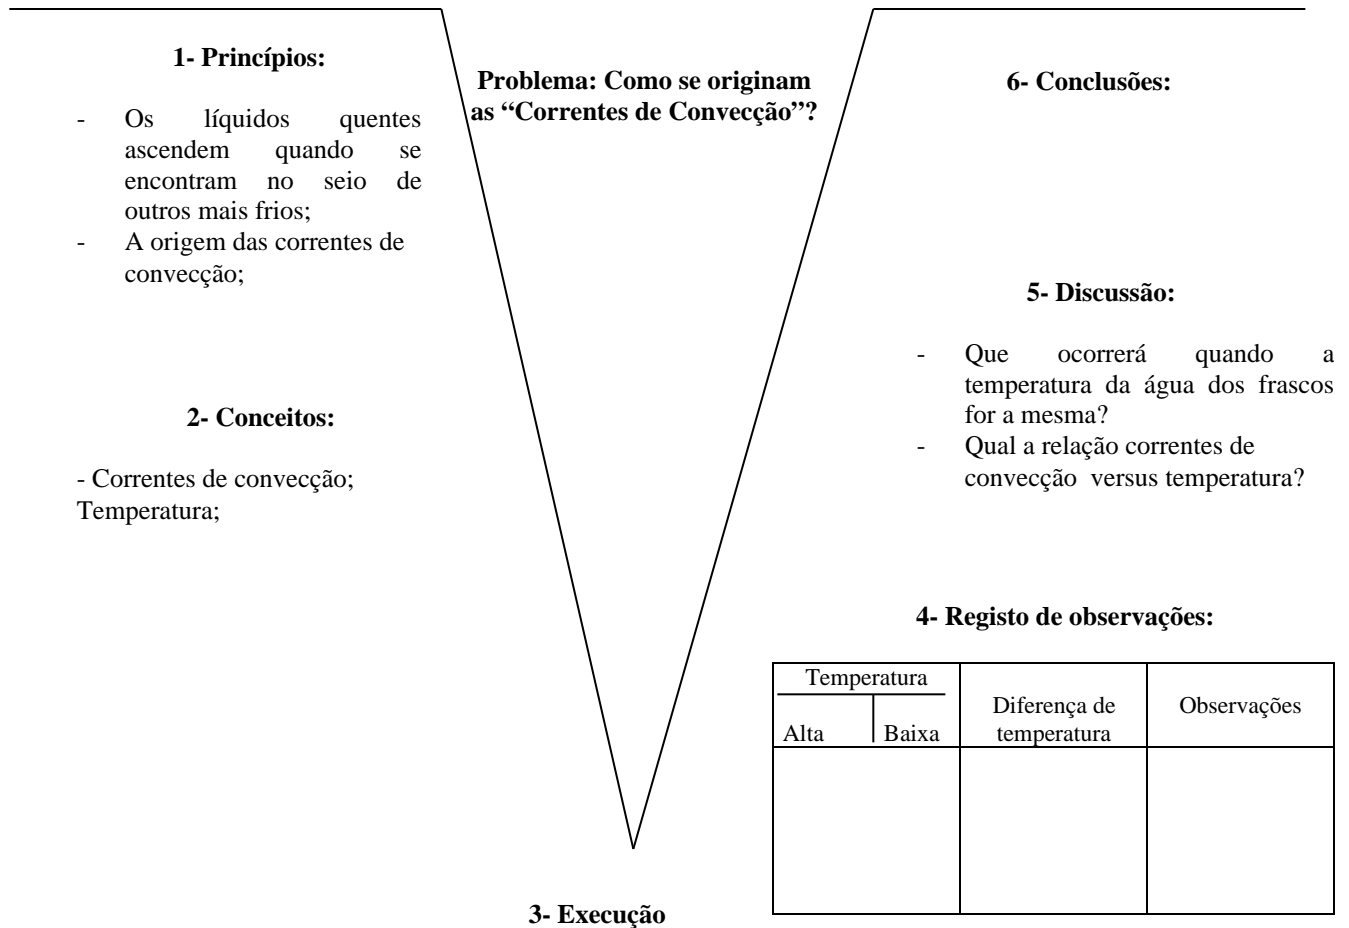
**1- Princípios:**

- Os líquidos quentes ascendem quando se encontram no seio de outros mais frios;
- A origem das correntes de convecção;

**2- Conceitos:**

- Correntes de convecção;
Temperatura;

**Problema: Como se originam as "Correntes de Convecção"?**

**3- Execução**

**6- Conclusões:**

**5- Discussão:**

- Que ocorrerá quando a temperatura da água dos frascos for a mesma?
- Qual a relação correntes de convecção versus temperatura?

**4- Registo de observações:**

| Temperatura Alta | Temperatura Baixa | Diferença de temperatura | Observações |
|---|---|---|---|
| | | | |